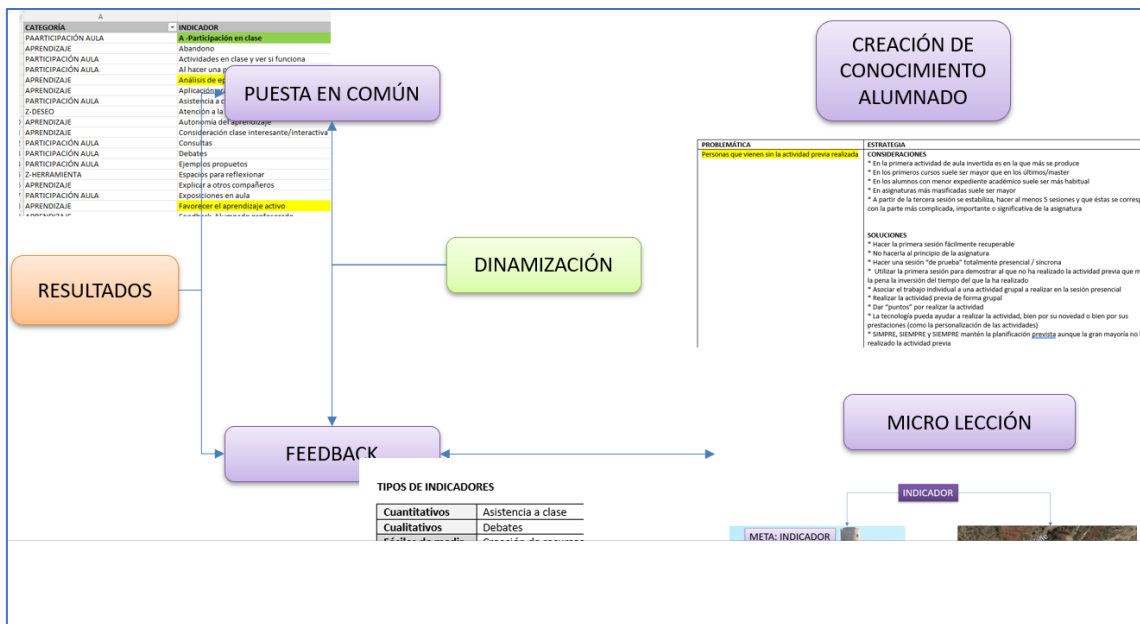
A

| CATEGORÍA | INDICADOR |
|---|---|
| PAARTICIPACIÓN AULA | A -Participación en clase |
| APRENDIZAJE | Abandono |
| PARTICIPACIÓN AULA | Actividades en clase y ver si funciona |
| PARTICIPACIÓN AULA | Al hacer una p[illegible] |
| APRENDIZAJE | Análisis de e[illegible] |
| APRENDIZAJE | Aplicación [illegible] |
| PARTICIPACIÓN AULA | Asistencia a c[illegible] |
| Z-DESEO | Atención a la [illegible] |
| APRENDIZAJE | Autonomía del aprendizaje |
| APRENDIZAJE | Consideración clase interesante/interactiva |
| PARTICIPACIÓN AULA | Consultas |
| PARTICIPACIÓN AULA | Debates |
| PARTICIPACIÓN AULA | Ejemplos propuestos |
| Z-HERRAMIENTA | Espacios para reflexionar |
| APRENDIZAJE | Explicar a otros compañeros |
| PARTICIPACIÓN AULA | Exposiciones en aula |
| APRENDIZAJE | Favorecer el aprendizaje activo |
| APRENDIZAJE | Feedback Alumnado profesorado |

PUESTA EN COMÚN

CREACIÓN DE CONOCIMIENTO ALUMNADO

| PROBLEMÁTICA | ESTRATEGIA |
|---|---|
| Personas que vienen sin la actividad previa realizada | CONSIDERACIONES<br>* En la primera actividad de aula invertida es en la que más se produce<br>* En los primeros cursos suele ser mayor que en los últimos/master<br>* En los alumnos con menor expediente académico suele ser más habitual<br>* En asignaturas más masificadas suele ser mayor<br>* A partir de la tercera sesión se estabiliza, hacer al menos 5 sesiones y que éstas se corresp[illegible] con la parte más complicada, importante o significativa de la asignatura<br><br>SOLUCIONES<br>* Hacer la primera sesión fácilmente recuperable<br>* No hacerla al principio de la asignatura<br>* Hacer una sesión "de prueba" totalmente presencial / síncrona<br>* Utilizar la primera sesión para demostrar al que no ha realizado la actividad previa que m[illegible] la pena la inversión del tiempo del que la ha realizado<br>* Asociar el trabajo individual a una actividad grupal a realizar en la sesión presencial<br>* Realizar la actividad previa de forma grupal<br>* Dar "puntos" por realizar la actividad<br>* La tecnología pueda ayudar a realizar la actividad, bien por su novedad o bien por sus prestaciones (como la personalización de las actividades)<br>* SIMPRE, SIEMPRE y SIEMPRE mantén la planificación prevista aunque la gran mayoría no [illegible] realizado la actividad previa |

RESULTADOS

DINAMIZACIÓN

MICRO LECCIÓN

FEEDBACK

TIPOS DE INDICADORES

| Cuantitativos | Asistencia a clase |
|---|---|
| Cualitativos | Debates |
| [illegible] | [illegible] |

INDICADOR

META: INDICADOR